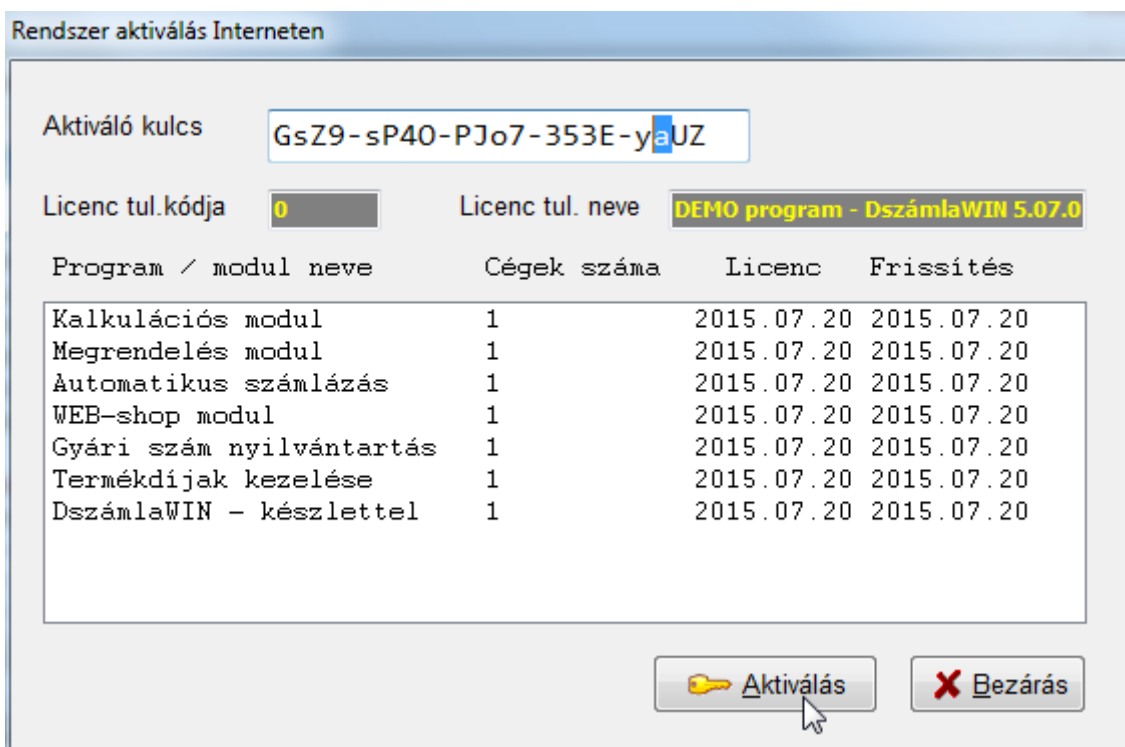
Rendszer aktiválás Interneten

Aktiváló kulcs
GsZ9-sP40-PJo7-353E-yaUZ

Licenc tul.kódja
0
Licenc tul. neve
DEMO program - DszámlaWIN 5.07.0

| Program / modul neve | Cégek száma | Licenc | Frissítés |
|---|---|---|---|
| Kalkulációs modul | 1 | 2015.07.20 | 2015.07.20 |
| Megrendelés modul | 1 | 2015.07.20 | 2015.07.20 |
| Automatikus számlázás | 1 | 2015.07.20 | 2015.07.20 |
| WEB-shop modul | 1 | 2015.07.20 | 2015.07.20 |
| Gyári szám nyilvántartás | 1 | 2015.07.20 | 2015.07.20 |
| Termékdíjak kezelése | 1 | 2015.07.20 | 2015.07.20 |
| DszámlaWIN - készlettel | 1 | 2015.07.20 | 2015.07.20 |

Aktiválás
Bezárás